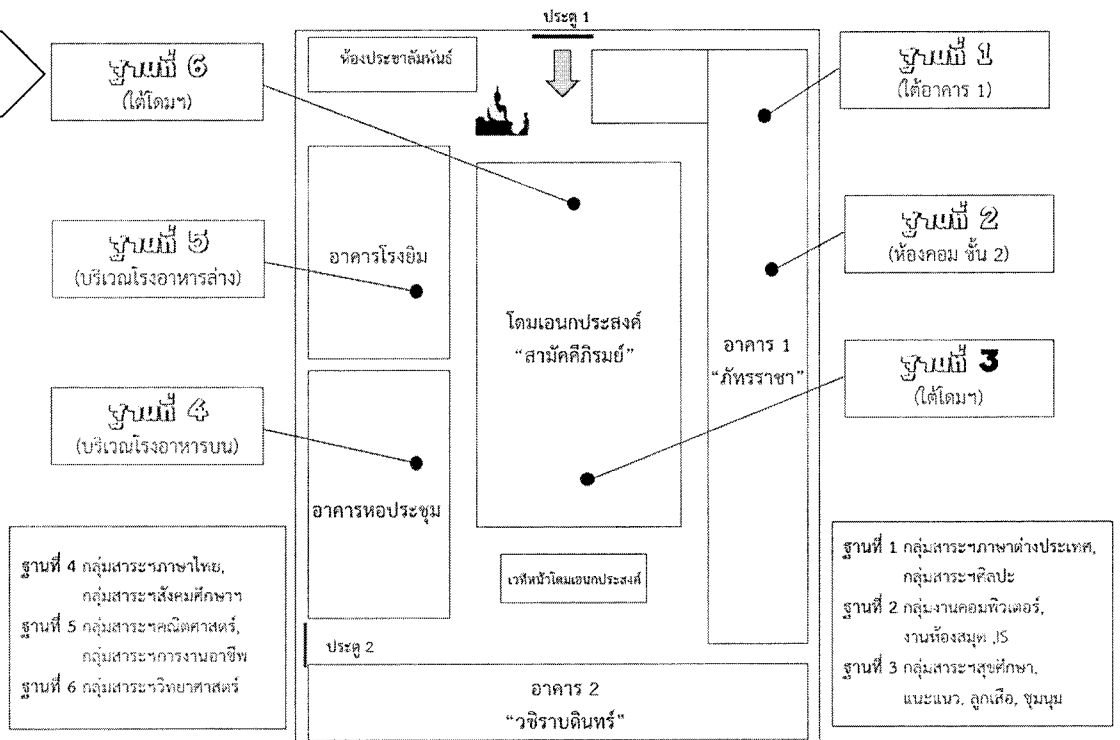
ประตู 1

ห้องประชาสัมพันธ์

ฐานที่ 6
(ใต้โดมฯ)

ฐานที่ 1
(ใต้อาคาร 1)

ฐานที่ 5
(บริเวณโรงอาหารล่าง)

อาคารโรงยิม

ฐานที่ 2
(ห้องคอม ชั้น 2)

โดมเอนกประสงค์
"สามัคคีภิรมย์"

อาคาร 1
"ภัทรราชา"

ฐานที่ 3
(ใต้โดมฯ)

ฐานที่ 4
(บริเวณโรงอาหารบน)

อาคารหอประชุม

ฐานที่ 4 กลุ่มสาระฯภาษาไทย,
กลุ่มสาระฯสังคมศึกษาฯ
ฐานที่ 5 กลุ่มสาระฯคณิตศาสตร์,
กลุ่มสาระฯการงานอาชีพ
ฐานที่ 6 กลุ่มสาระฯวิทยาศาสตร์

เวทีหน้าโดมเอนกประสงค์

ฐานที่ 1 กลุ่มสาระฯภาษาต่างประเทศ,
กลุ่มสาระฯศิลปะ
ฐานที่ 2 กลุ่มงานคอมพิวเตอร์,
งานห้องสมุด JS
ฐานที่ 3 กลุ่มสาระฯสุขศึกษา,
แนะแนว, ลูกเสือ, ชุมนุม

ประตู 2

อาคาร 2
"วชิราบดินทร์"